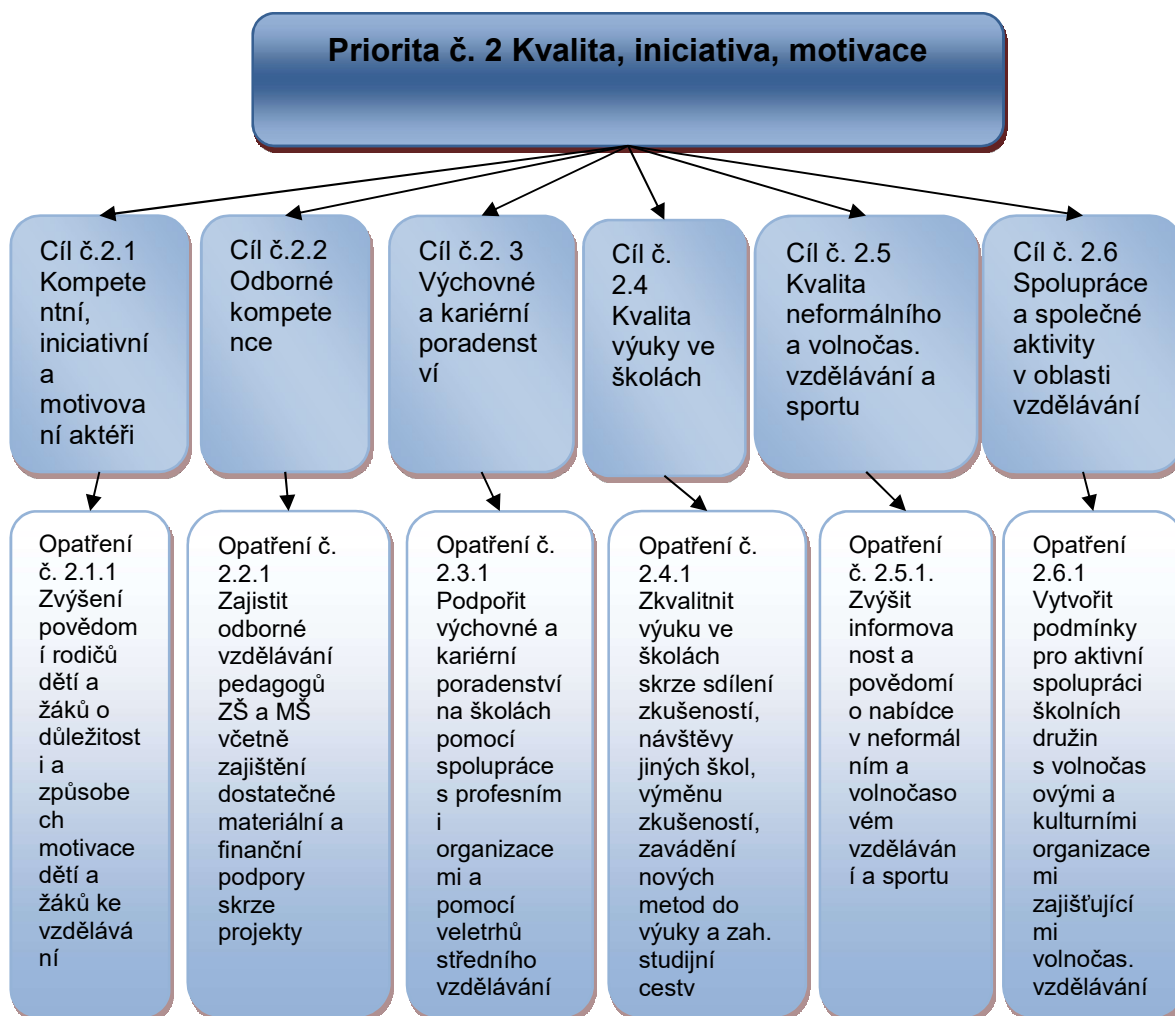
Priorita č. 2 Kvalita, iniciativa, motivace

Cíl č.2.1 Kompetentní, iniciativní a motivovaní aktéři

Cíl č.2.2 Odborné kompetence

Cíl č.2. 3 Výchovné a kariérní poradenství

Cíl č. 2.4 Kvalita výuky ve školách

Cíl č. 2.5 Kvalita neformálního a volnočas. vzdělávání a sportu

Cíl č. 2.6 Spolupráce a společné aktivity v oblasti vzdělávání

Opatření č. 2.1.1 Zvýšení povědomí rodičů dětí a žáků o důležitosti a způsobech motivace dětí a žáků ke vzdělávání

Opatření č. 2.2.1 Zajistit odborné vzdělávání pedagogů ZŠ a MŠ včetně zajištění dostatečné materiální a finanční podpory skrze projekty

Opatření č. 2.3.1 Podpořit výchovné a kariérní poradenství na školách pomocí spolupráce s profesními organizacemi a pomocí veletrhů středního vzdělávání

Opatření č. 2.4.1 Zkvalitnit výuku ve školách skrze sdílení zkušeností, návštěvy jiných škol, výměnu zkušeností, zavádění nových metod do výuky a zah. studijní cestv

Opatření č. 2.5.1. Zvýšit informovanost a povědomí o nabídce v neformálním a volnočasovém vzdělávání a sportu

Opatření 2.6.1 Vytvořit podmínky pro aktivní spolupráci školních družin s volnočasovými a kulturními organizacemi zajišťujícími volnočas. vzdělávání